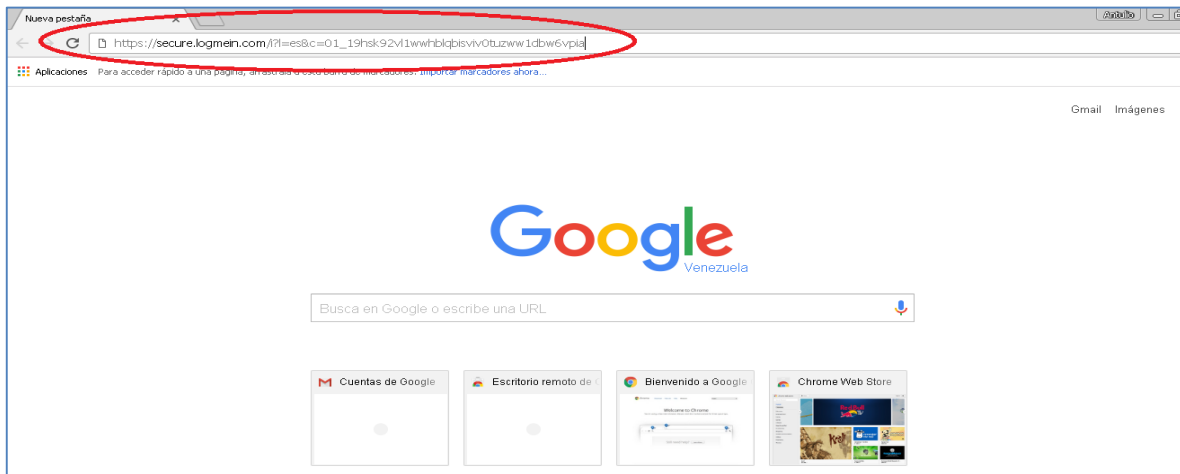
Nueva pestaña

Antonio

https://secure.logmein.com/l?l=es&c=01_19hsk92vl1wwhblqbisviv0tuzww1dbw6vpia

Aplicaciones Para acceder rápido a una página, arrastra a esta barra de marcadores. Importar marcadores ahora...

Gmail Imágenes

Google Venezuela

Busca en Google o escribe una URL

Cuentas de Google

Escritorio remoto de

Bienvenido a Google

Chrome Web Store

Welcome to Chrome